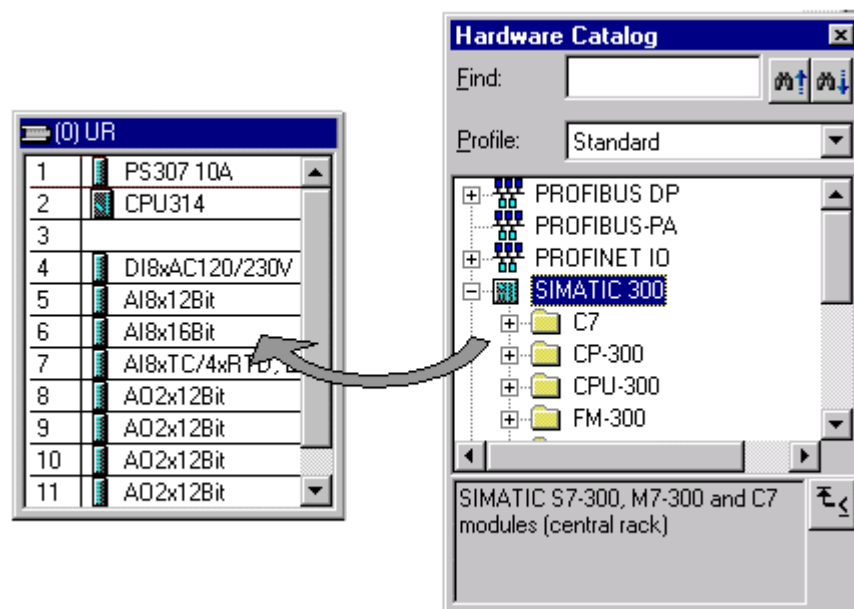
(0) UR

| | |
|---|---|
| 1 | PS307 10A |
| 2 | CPU314 |
| 3 | |
| 4 | DI8xAC120/230V |
| 5 | AI8x12Bit |
| 6 | AI8x16Bit |
| 7 | AI8xTC/4xRTD, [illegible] |
| 8 | AO2x12Bit |
| 9 | AO2x12Bit |
| 10 | AO2x12Bit |
| 11 | AO2x12Bit |

Hardware Catalog

Find:

Profile: Standard

PROFIBUS DP
PROFIBUS-PA
PROFINET IO
SIMATIC 300
C7
CP-300
CPU-300
FM-300

SIMATIC S7-300, M7-300 and C7 modules (central rack)